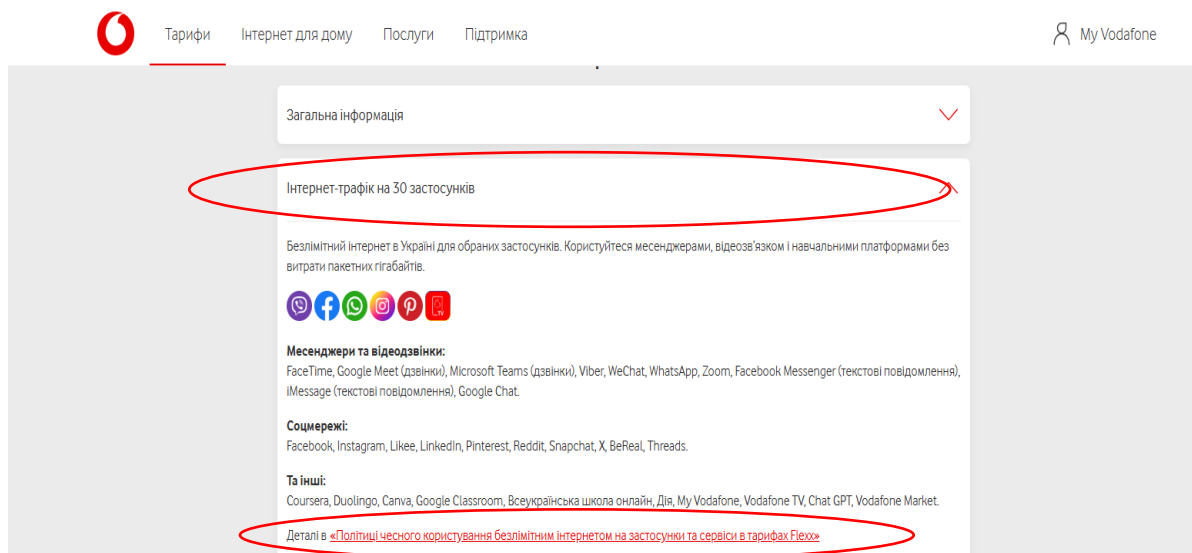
Тарифи Інтернет для дому Послуги Підтримка My Vodafone

Загальна інформація

Інтернет-трафік на 30 застосунків

Безлімітний інтернет в Україні для обраних застосунків. Користуйтеся месенджерами, відеозв'язком і навчальними платформами без витрати пакетних гігабайтів.

Месенджери та відеодзвінки:
FaceTime, Google Meet (дзвінки), Microsoft Teams (дзвінки), Viber, WeChat, WhatsApp, Zoom, Facebook Messenger (текстові повідомлення), iMessage (текстові повідомлення), Google Chat.

Соцмережі:
Facebook, Instagram, Likee, LinkedIn, Pinterest, Reddit, Snapchat, X, BeReal, Threads.

Та інші:
Coursera, Duolingo, Canva, Google Classroom, Всеукраїнська школа онлайн, Дія, My Vodafone, Vodafone TV, Chat GPT, Vodafone Market.

Деталі в «Політиці чесного користування безлімітним інтернетом на застосунки та сервіси в тарифах Flexx»